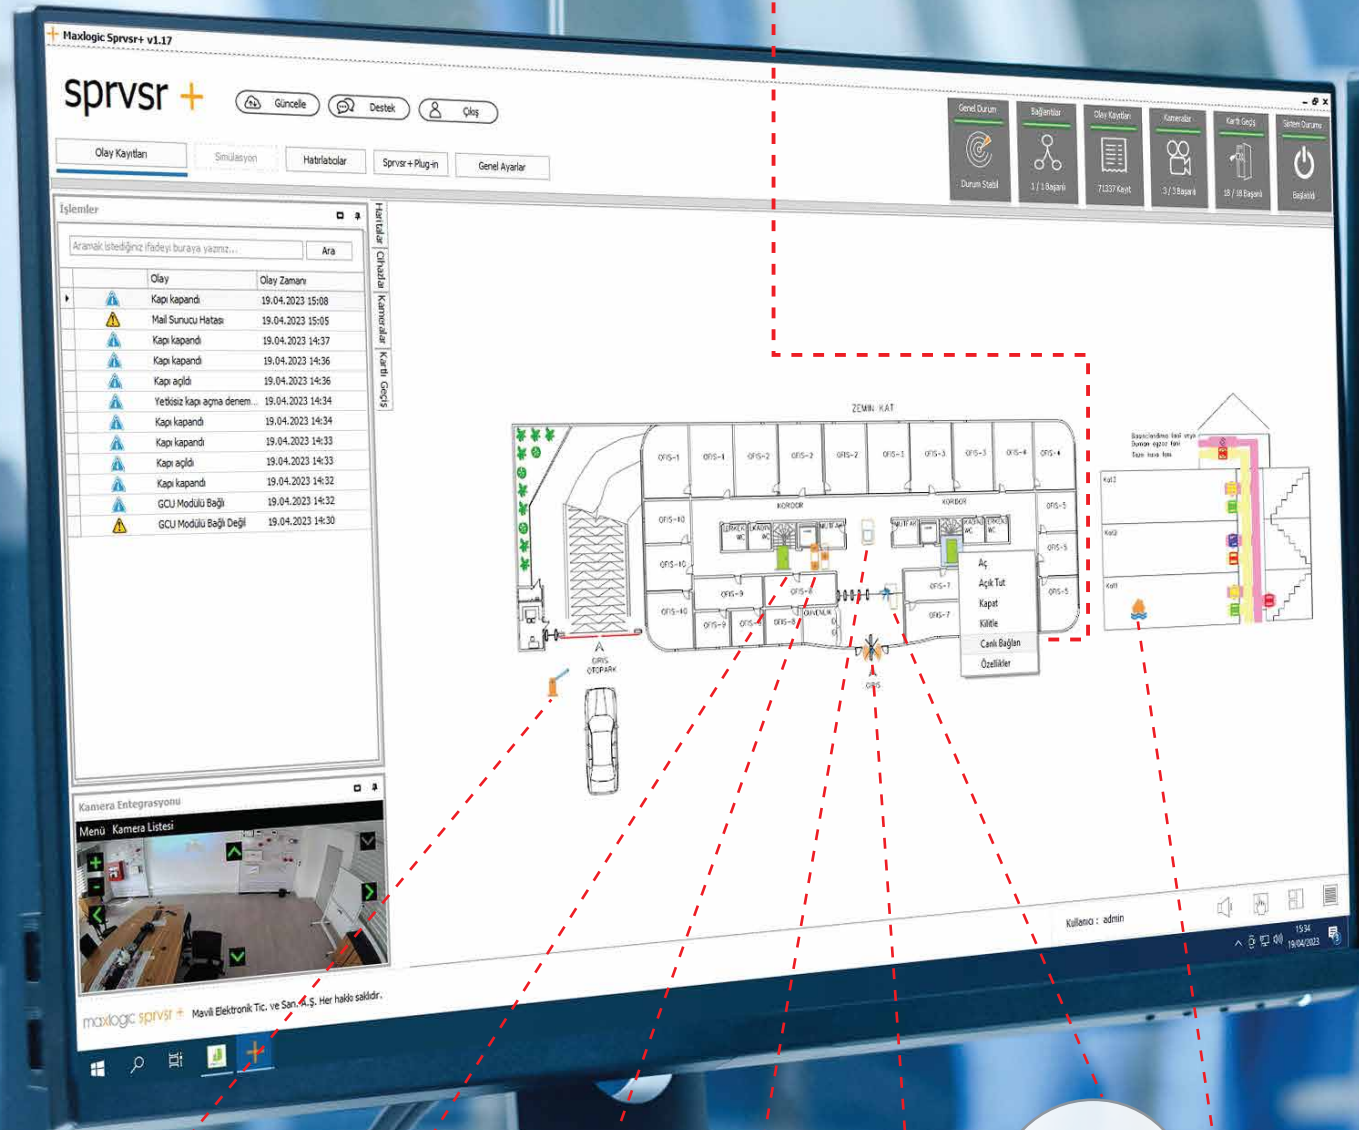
Maxlogic Sprvsr+ v1.17

sprvsr +

Güncelle Destek Çıkış

Genel Durum
Durum Stabil

Bağlantılar
1 / 1 Başarılı

Olay Kayıtları
71337 Kayıt

Kameralar
3 / 3 Başarılı

Kartlı Geçiş
18 / 18 Başarılı

Sistem Durumu
Başlatıldı

Olay Kayıtları Simülasyon Hatırlatıcılar Sprvsr+ Plug-in Genel Ayarlar

İşlemler

Aramak istediğiniz ifadeyi buraya yazınız... Ara

Haritalar Cihazlar Kameralar Kartlı Geçiş

| | Olay | Olay Zamanı |
|---|---|---|
| | Kapı kapandı | 19.04.2023 15:08 |
| | Mail Sunucu Hatası | 19.04.2023 15:05 |
| | Kapı kapandı | 19.04.2023 14:37 |
| | Kapı kapandı | 19.04.2023 14:36 |
| | Kapı açıldı | 19.04.2023 14:36 |
| | Yetkisiz kapı açma denem... | 19.04.2023 14:34 |
| | Kapı kapandı | 19.04.2023 14:34 |
| | Kapı kapandı | 19.04.2023 14:33 |
| | Kapı açıldı | 19.04.2023 14:33 |
| | Kapı kapandı | 19.04.2023 14:32 |
| | GCU Modülü Bağlı | 19.04.2023 14:32 |
| | GCU Modülü Bağlı Değil | 19.04.2023 14:30 |

Kamera Entegrasyonu
Menü Kamera Listesi

ZEMİN KAT
OFİS-1 OFİS-1 OFİS-2 OFİS-2 OFİS-2 OFİS-3 OFİS-3 OFİS-3 OFİS-4 OFİS-4
KORİDOR KORİDOR
OFİS-10 OFİS-10 OFİS-10 OFİS-9 OFİS-9 OFİS-8 OFİS-8 OFİS-7 OFİS-7 OFİS-5 OFİS-5 OFİS-5
ERKEK WC KADIN WC MUTFAK MUTFAK KADIN WC ERKEK WC
GİRİŞ OTOPARK
GİRİŞ

Aç
Açık Tut
Kapat
Kilitle
Canlı Bağlan
Özellikler

Kat2
Kat1
Kat0

Kullanıcı : admin

15:34
19/04/2023

maxlogic sprvsr + Mavili Elektronik Tic. ve San. A.Ş. Her hakkı saklıdır.